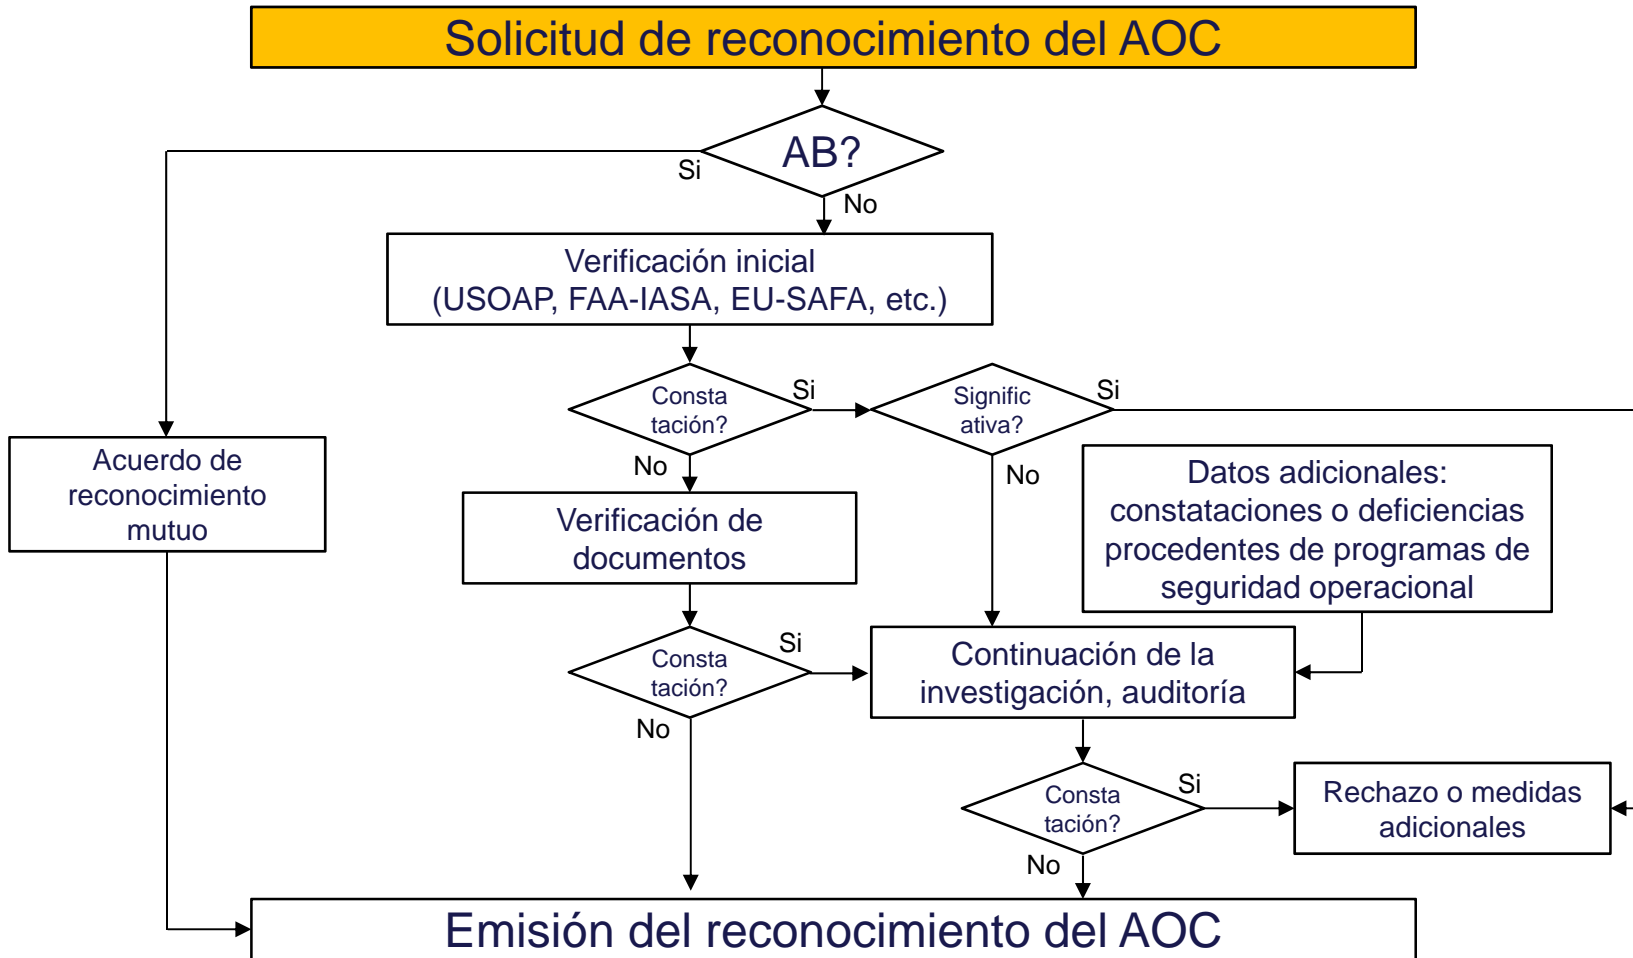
Solicitud de reconocimiento del AOC

AB?

Si

No

Verificación inicial (USOAP, FAA-IASA, EU-SAFA, etc.)

Constatación?

Si

Significativa?

Si

No

No

Acuerdo de reconocimiento mutuo

Verificación de documentos

Datos adicionales: constataciones o deficiencias procedentes de programas de seguridad operacional

Constatación?

Si

Continuación de la investigación, auditoría

No

Constatación?

Si

Rechazo o medidas adicionales

No

Emisión del reconocimiento del AOC